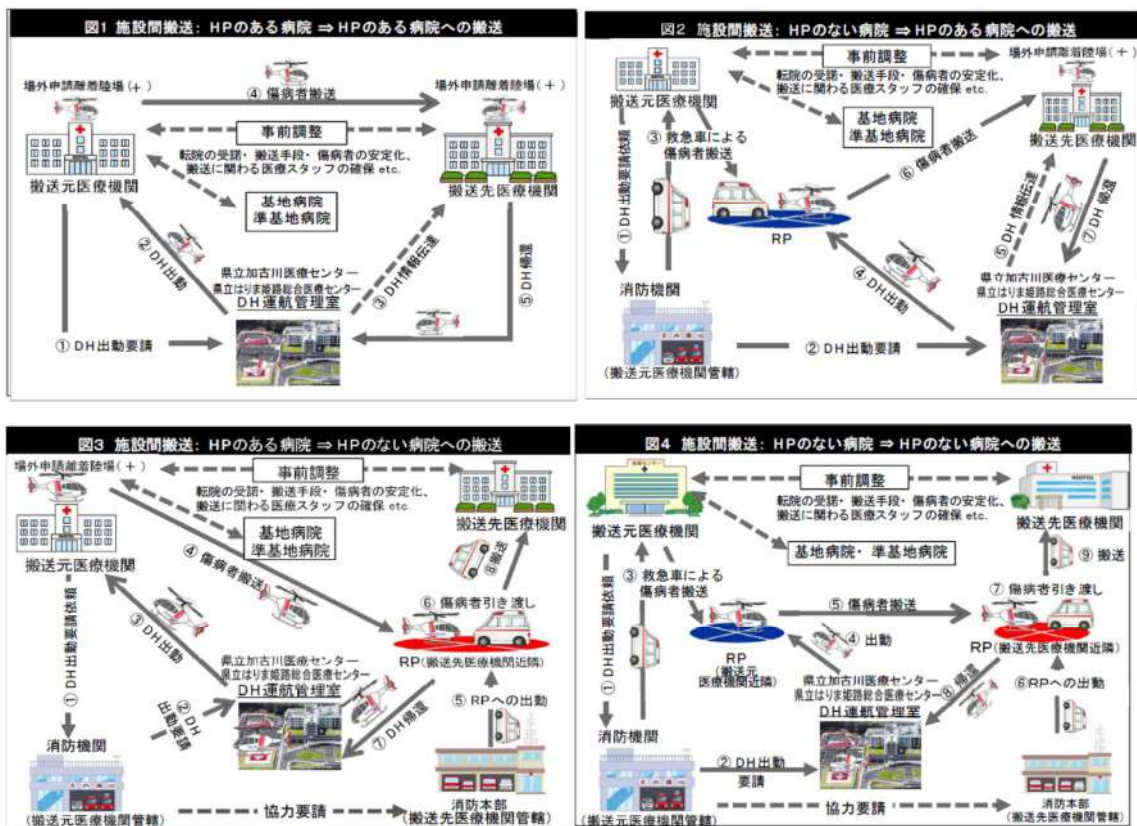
図1 施設間搬送：HPのある病院 ⇒ HPのある病院への搬送

場外申請離着陸場（＋）

④ 傷病者搬送

場外申請離着陸場（＋）

事前調整

転院の受諾・搬送手段・傷病者の安定化、搬送に関わる医療スタッフの確保 etc.

搬送元医療機関

搬送先医療機関

基地病院
準基地病院

② DH出動

県立加古川医療センター
県立はりま姫路総合医療センター
DH運航管理室

③ DH情報伝達

⑤ DH帰還

① DH出動要請

図2 施設間搬送：HPのない病院 ⇒ HPのある病院への搬送

事前調整

場外申請離着陸場（＋）

転院の受諾・搬送手段・傷病者の安定化、搬送に関わる医療スタッフの確保 etc.

搬送元医療機関

基地病院
準基地病院

③ 救急車による傷病者搬送

⑥ 傷病者搬送

搬送先医療機関

① DH出動要請依頼

RP

⑤ DH情報伝達

⑦ DH帰還

④ DH出動

県立加古川医療センター
県立はりま姫路総合医療センター
DH運航管理室

消防機関

② DH出動要請

（搬送元医療機関管轄）

図3 施設間搬送：HPのある病院 ⇒ HPのない病院への搬送

場外申請離着陸場（＋）

事前調整

転院の受諾・搬送手段・傷病者の安定化、搬送に関わる医療スタッフの確保 etc.

搬送先医療機関

搬送元医療機関

基地病院
準基地病院

④ 傷病者搬送

⑧ 搬送

⑥ 傷病者引き渡し

③ DH出動

① DH出動要請依頼

RP（搬送先医療機関近隣）

県立加古川医療センター
県立はりま姫路総合医療センター
DH運航管理室

② DH出動要請

⑤ RPへの出動

⑦ DH帰還

消防機関

協力要請

消防本部

（搬送元医療機関管轄）

（搬送先医療機関管轄）

図4 施設間搬送：HPのない病院 ⇒ HPのない病院への搬送

事前調整

転院の受諾・搬送手段・傷病者の安定化、搬送に関わる医療スタッフの確保 etc.

搬送元医療機関

搬送先医療機関

基地病院・準基地病院

⑨ 搬送

③ 救急車による傷病者搬送

⑦ 傷病者引き渡し

⑤ 傷病者搬送

① DH出動要請依頼

④ 出動

RP
（搬送元医療機関近隣）

RP（搬送先医療機関近隣）

県立加古川医療センター
県立はりま姫路総合医療センター
DH運航管理室

⑧ 帰還

⑥RPへの出動

消防機関

② DH出動要請

協力要請

消防本部

（搬送元医療機関管轄）

（搬送先医療機関管轄）